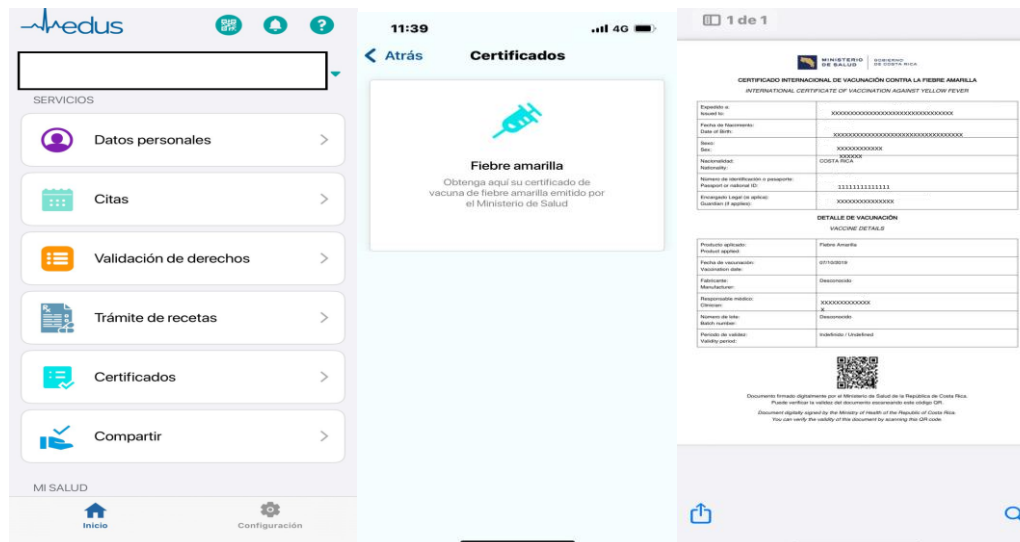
edus

SERVICIOS

Datos personales

Citas

Validación de derechos

Trámite de recetas

Certificados

Compartir

MI SALUD

Inicio

Configuración

11:39

4G

Atrás

Certificados

Fiebre amarilla

Obtenga aquí su certificado de vacuna de fiebre amarilla emitido por el Ministerio de Salud

1 de 1

MINISTERIO DE SALUD | GOBIERNO DE COSTA RICA

CERTIFICADO INTERNACIONAL DE VACUNACIÓN CONTRA LA FIEBRE AMARILLA

INTERNATIONAL CERTIFICATE OF VACCINATION AGAINST YELLOW FEVER

| | |
|---|---|
| Expedido a: Issued to: | XXXXXXXXXXXXXXXXXXXXXXXXXXXXXXXX |
| Fecha de Nacimiento: Date of Birth: | XXXXXXXXXXXXXXXXXXXXXXXXXXXXXXXX |
| Sexo: Sex: | XXXXXXXXXXXX |
| Nacionalidad: Nationality: | XXXXXX COSTA RICA |
| Número de identificación o pasaporte: Passport or national ID: | 11111111111111 |
| Encargado Legal (si aplica): Guardian (if applies): | XXXXXXXXXXXXXXX |

DETALLE DE VACUNACIÓN

VACCINE DETAILS

| | |
|---|---|
| Producto aplicado: Product applied: | Fiebre Amarilla |
| Fecha de vacunación: Vaccination date: | 07/10/2019 |
| Fabricante: Manufacturer: | Desconocido |
| Responsable médico: Clinician: | XXXXXXXXXXXXX X |
| Número de lote: Batch number: | Desconocido |
| Período de validez: Validity period: | Indefinido / Undefined |

Documento firmado digitalmente por el Ministerio de Salud de la República de Costa Rica. Puede verificar la validez del documento escaneando este código QR.

Document digitally signed by the Ministry of Health of the Republic of Costa Rica. You can verify the validity of this document by scanning this QR code.